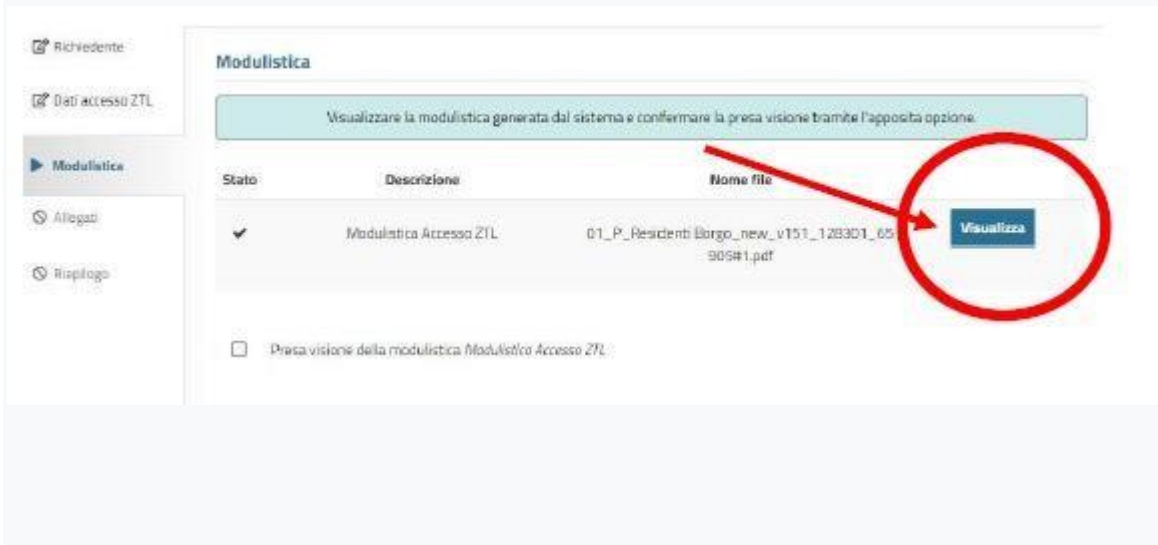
Richiedente

Dati accesso ZTL

Modulistica

Allegati

Riepilogo

Modulistica

Visualizzare la modulistica generata dal sistema e confermare la presa visione tramite l'apposita opzione.

| Stato | Descrizione | Nome file | |
|---|---|---|---|
| ✔ | Modulistica Accesso ZTL | 01_P_Residenti Borgo_new_v151_128301_65 905#1.pdf | Visualizza |

Presa visione della modulistica Modulistica Accesso ZTL